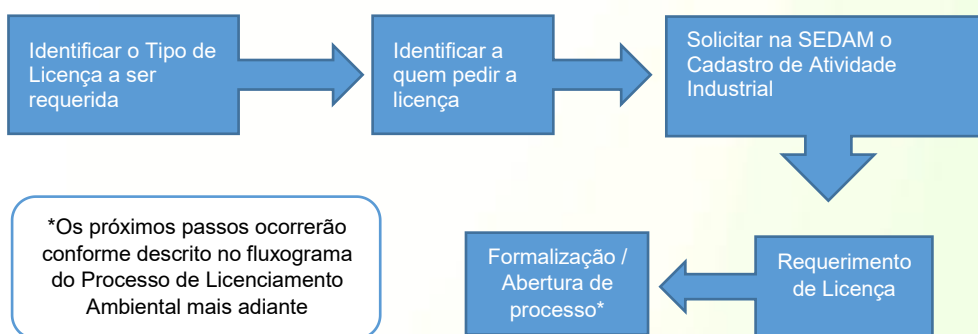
Identificar o Tipo de Licença a ser requerida

Identificar a quem pedir a licença

Solicitar na SEDAM o Cadastro de Atividade Industrial

*Os próximos passos ocorrerão conforme descrito no fluxograma do Processo de Licenciamento Ambiental mais adiante

Formalização / Abertura de processo*

Requerimento de Licença